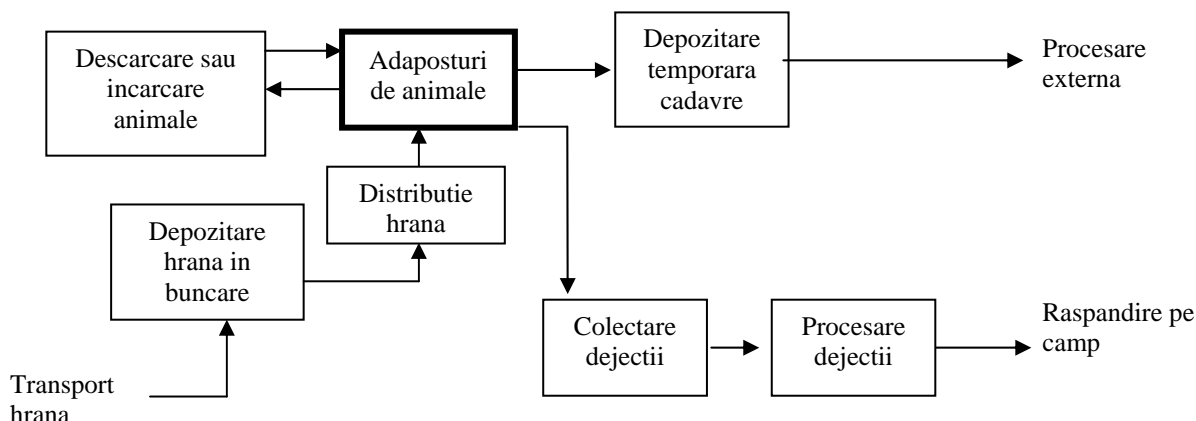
Descarcare sau incarcare animale

Adaposturi de animale

Depozitare temporara cadavre

Procesare externa

Distributie hrana

Depozitare hrana in buncare

Colectare dejectii

Procesare dejectii

Raspandire pe camp

Transport hrana